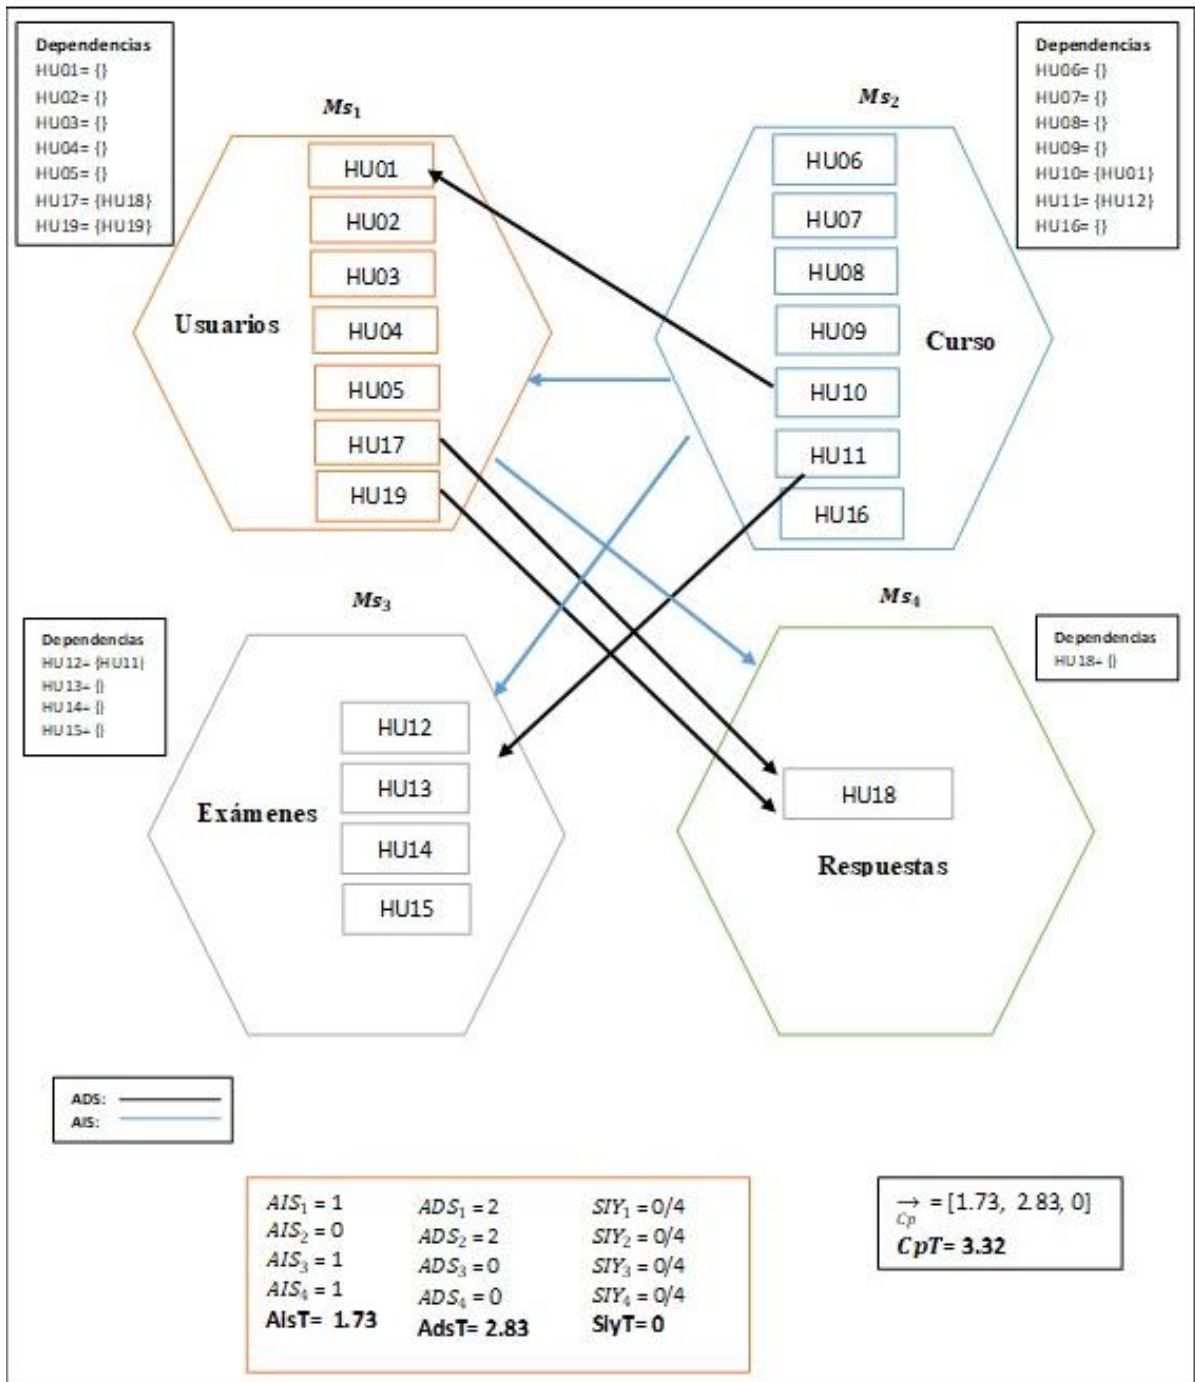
Dependencias
HU01= {}
HU02= {}
HU03= {}
HU04= {}
HU05= {}
HU17= {HU18}
HU19= {HU19}

$Ms_1$

HU01
HU02
HU03
Usuarios
HU04
HU05
HU17
HU19

$Ms_2$

Dependencias
HU06= {}
HU07= {}
HU08= {}
HU09= {}
HU10= {HU01}
HU11= {HU12}
HU16= {}

HU06
HU07
HU08
HU09
Curso
HU10
HU11
HU16

$Ms_3$

Dependencias
HU12= {HU11}
HU13= {}
HU14= {}
HU15= {}

HU12
HU13
Exámenes
HU14
HU15

$Ms_4$

Dependencias
HU18= {}

HU18
Respuestas

ADS:
AIS:

$AIS_1 = 1$
$AIS_2 = 0$
$AIS_3 = 1$
$AIS_4 = 1$
AIsT= 1.73

$ADS_1 = 2$
$ADS_2 = 2$
$ADS_3 = 0$
$ADS_4 = 0$
AdsT= 2.83

$SIY_1 = 0/4$
$SIY_2 = 0/4$
$SIY_3 = 0/4$
$SIY_4 = 0/4$
SIyT= 0

$\overrightarrow{Cp}$ = [1.73, 2.83, 0]
CpT= 3.32